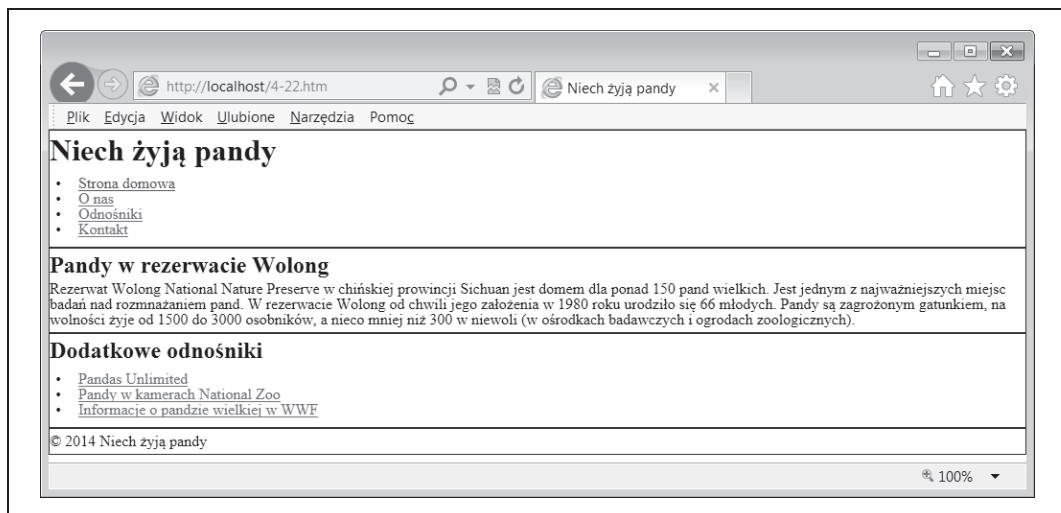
http://localhost/4-22.htm

Niech żyją pandy

Plik Edycja Widok Ulubione Narzędzia Pomoc

# Niech żyją pandy

- Strona domowa
- O nas
- Odnośniki
- Kontakt

## Pandy w rezerwacie Wolong

Rezerwat Wolong National Nature Preserve w chińskiej prowincji Sichuan jest domem dla ponad 150 pand wielkich. Jest jednym z najważniejszych miejsc badań nad rozmnażaniem pand. W rezerwacie Wolong od chwili jego założenia w 1980 roku urodziło się 66 młodych. Pandy są zagrożonym gatunkiem, na wolności żyje od 1500 do 3000 osobników, a nieco mniej niż 300 w niewoli (w ośrodkach badawczych i ogrodach zoologicznych).

## Dodatkowe odnośniki

- Pandas Unlimited
- Pandy w kamerach National Zoo
- Informacje o pandzie wielkiej w WWF

© 2014 Niech żyją pandy

100%